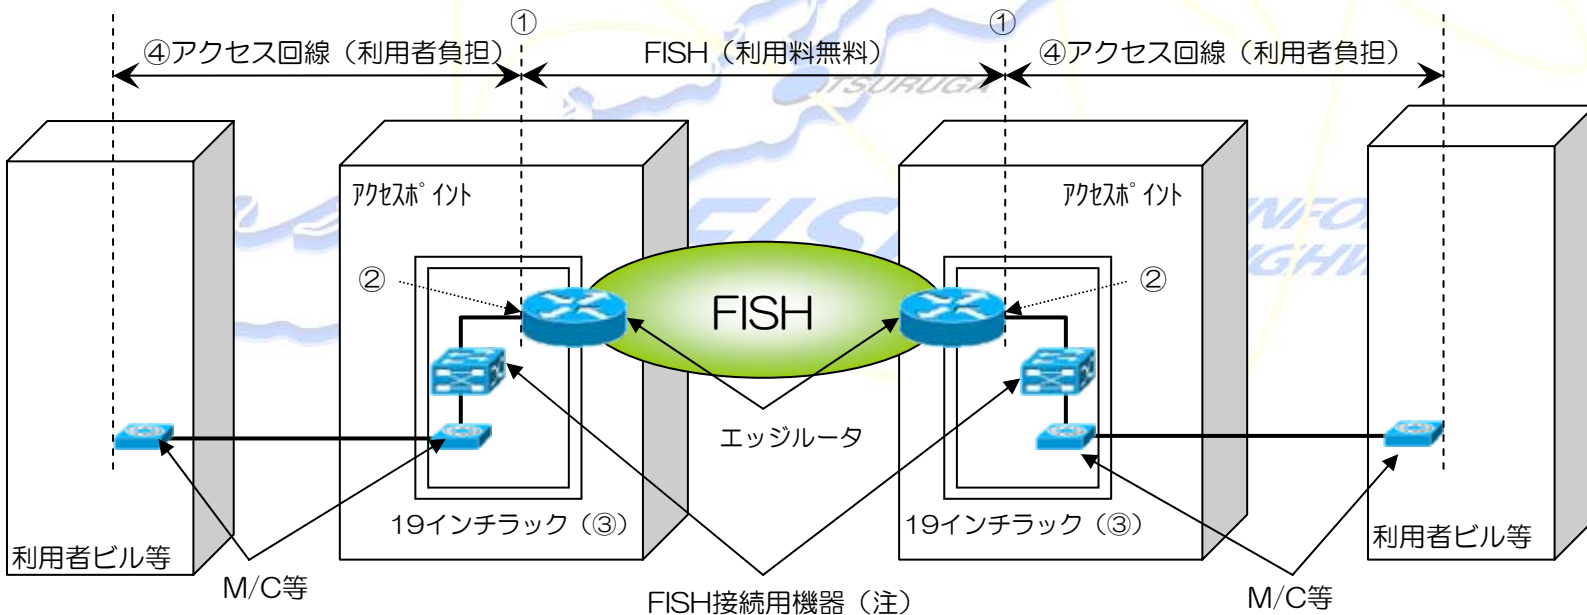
①
①
④アクセス回線（利用者負担）
FISH（利用料無料）
④アクセス回線（利用者負担）
アクセスポイント
アクセスポイント
②
②
FISH
エッジルータ
19インチラック（③）
19インチラック（③）
利用者ビル等
利用者ビル等
M/C等
FISH接続用機器（注）
M/C等